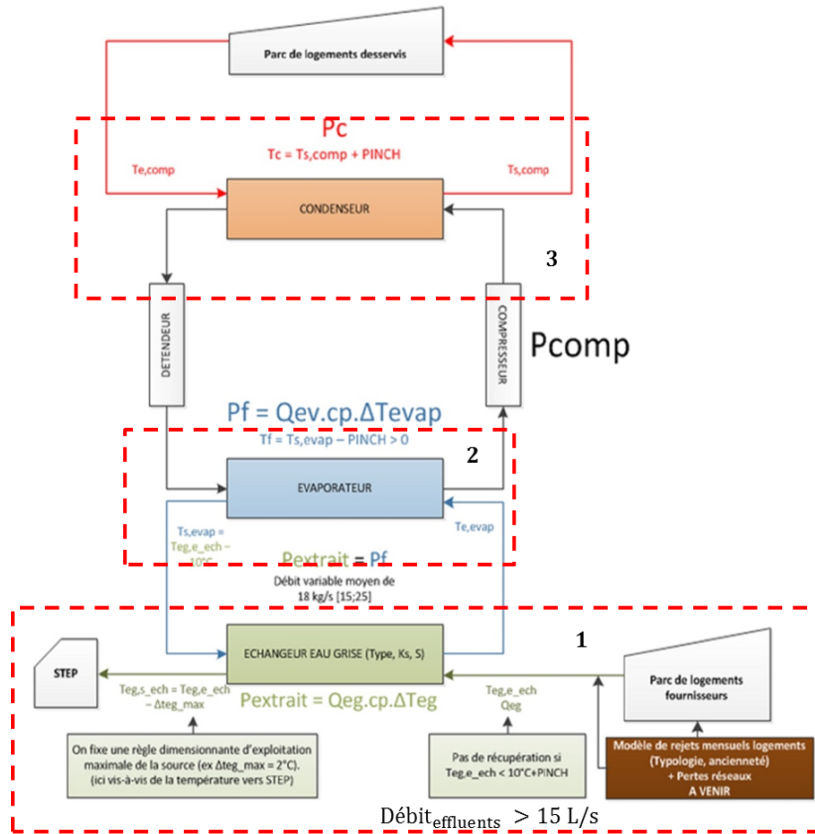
Parc de logements desservis

Pc

Tc = Ts,comp + PINCH

Te,comp

Ts,comp

CONDENSEUR

3

DETENDEUR

COMPRESSEUR

Pcomp

Pf = Qev.cp.ΔTevap

Tf = Ts,evap – PINCH > 0

2

EVAPORATEUR

Ts,evap = Teg,e_ech – 10°C

Te,evap

Pextrait = Pf

Débit variable moyen de 18 kg/s [15;25]

1

STEP

ECHANGEUR EAU GRISE (Type, Ks, S)

Parc de logements fournisseurs

Teg,s_ech = Teg,e_ech – Δteg_max

Pextrait = Qeg.cp.ΔTeg

Teg,e_ech Qeg

On fixe une règle dimensionnante d'exploitation maximale de la source (ex Δteg_max = 2°C). (ici vis-à-vis de la température vers STEP)

Pas de récupération si Teg,e_ech < 10°C+PINCH

Modèle de rejets mensuels logements (Typologie, ancienneté) + Pertes réseaux A VENIR

$\text{Débit}_{\text{effluents}} > 15$ L/s